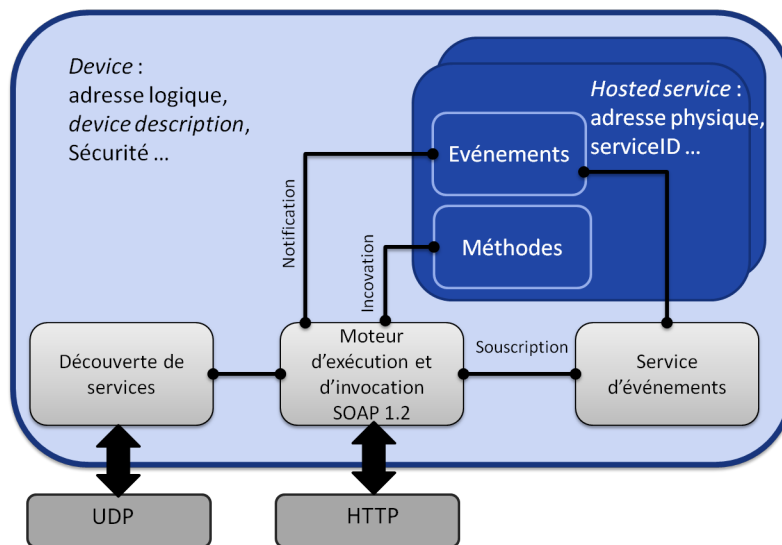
*Device* :
adresse logique,
*device description*,
Sécurité …

*Hosted service* :
adresse physique,
serviceID …

Evénements

Méthodes

Notification

Incovation

Découverte de services

Moteur d'exécution et d'invocation SOAP 1.2

Souscription

Service d'événements

UDP

HTTP